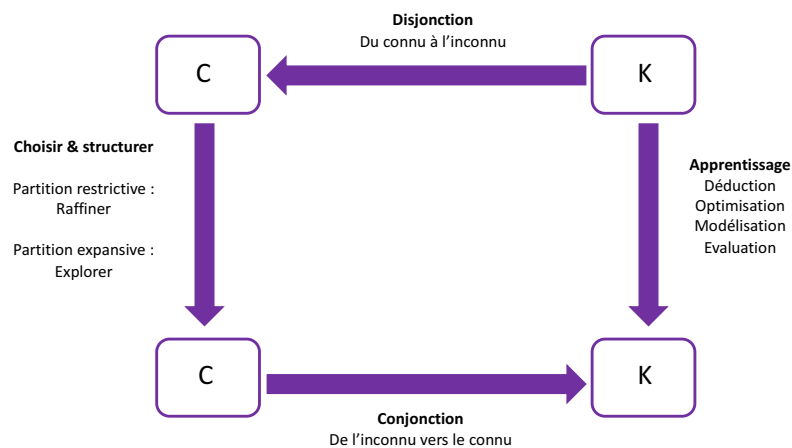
Disjonction
Du connu à l'inconnu

C

K

Choisir & structurer

Partition restrictive : Raffiner

Partition expansive : Explorer

Apprentissage
Déduction
Optimisation
Modélisation
Evaluation

C

K

Conjonction
De l'inconnu vers le connu